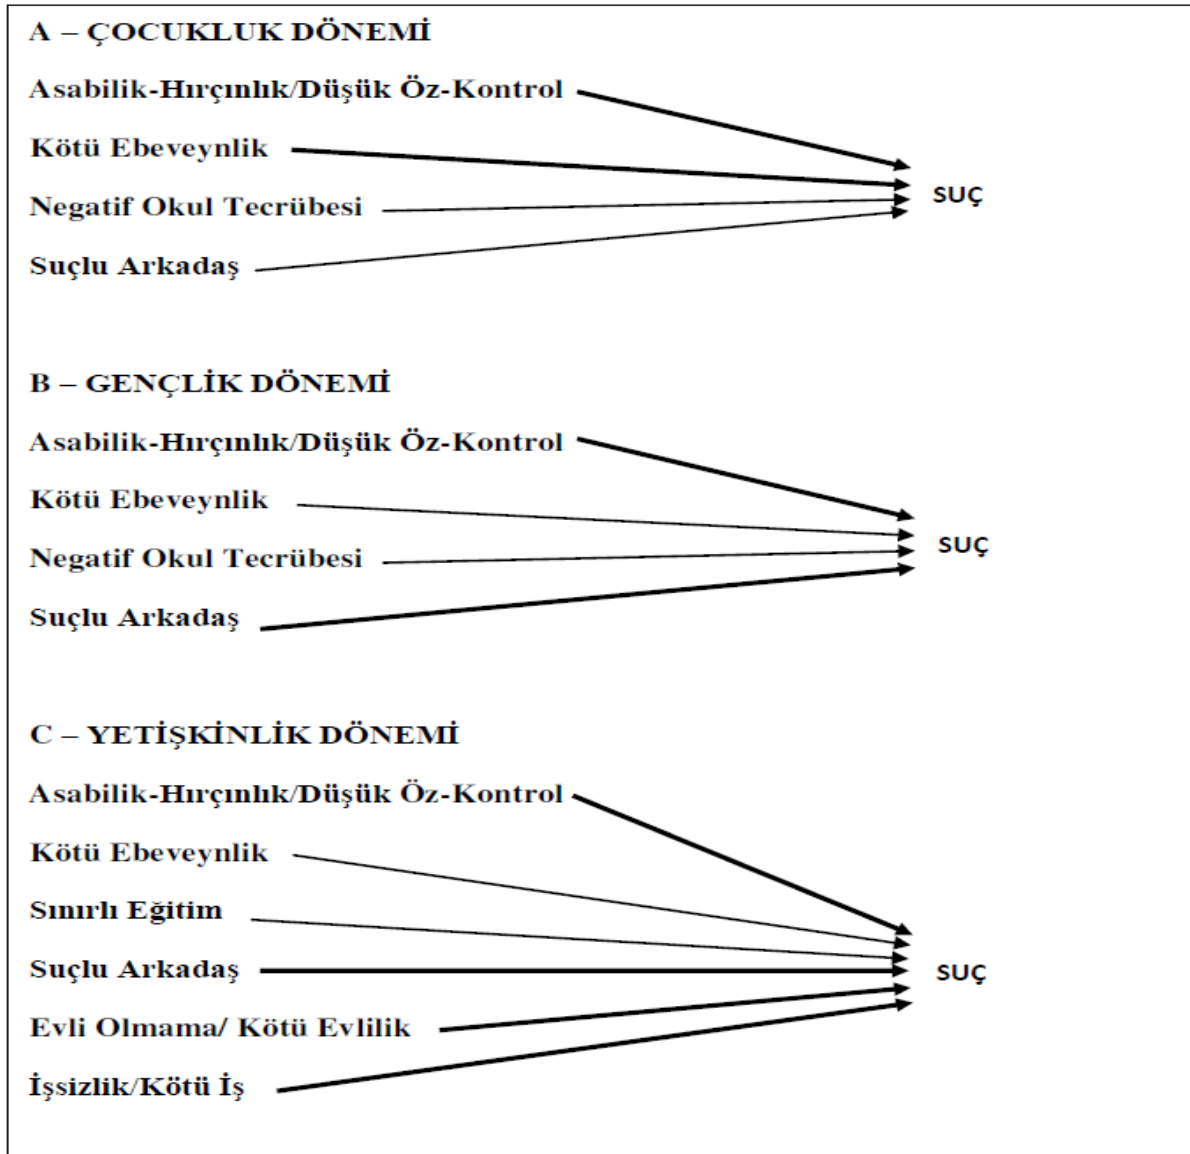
A – ÇOCUKLUK DÖNEMİ

Asabilik-Hırçınlık/Düşük Öz-Kontrol
Kötü Ebeveynlik
Negatif Okul Tecrübesi
Suçlu Arkadaş

SUÇ

B – GENÇLİK DÖNEMİ

Asabilik-Hırçınlık/Düşük Öz-Kontrol
Kötü Ebeveynlik
Negatif Okul Tecrübesi
Suçlu Arkadaş

SUÇ

C – YETİŞKİNLİK DÖNEMİ

Asabilik-Hırçınlık/Düşük Öz-Kontrol
Kötü Ebeveynlik
Sınırlı Eğitim
Suçlu Arkadaş
Evli Olmama/ Kötü Evlilik
İşsizlik/Kötü İş

SUÇ